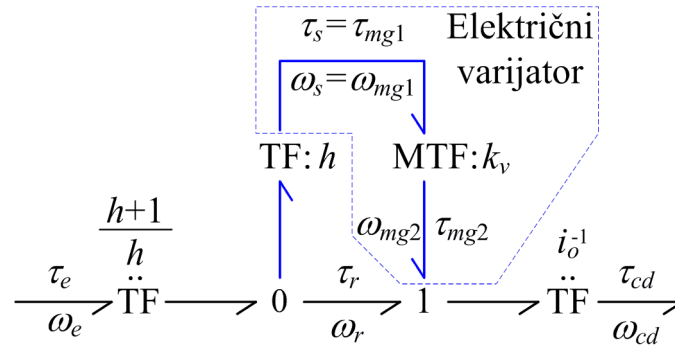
$\tau_s = \tau_{mg1}$

Električni varijator

$\omega_s = \omega_{mg1}$

TF: $h$

MTF: $k_v$

$\frac{h+1}{h}$

$\omega_{mg2}$ $\tau_{mg2}$

$i_o^{-1}$

$\tau_e$ $\ddot{\text{TF}}$ 0 $\tau_r$ 1 $\ddot{\text{TF}}$ $\tau_{cd}$

$\omega_e$ $\omega_r$ $\omega_{cd}$